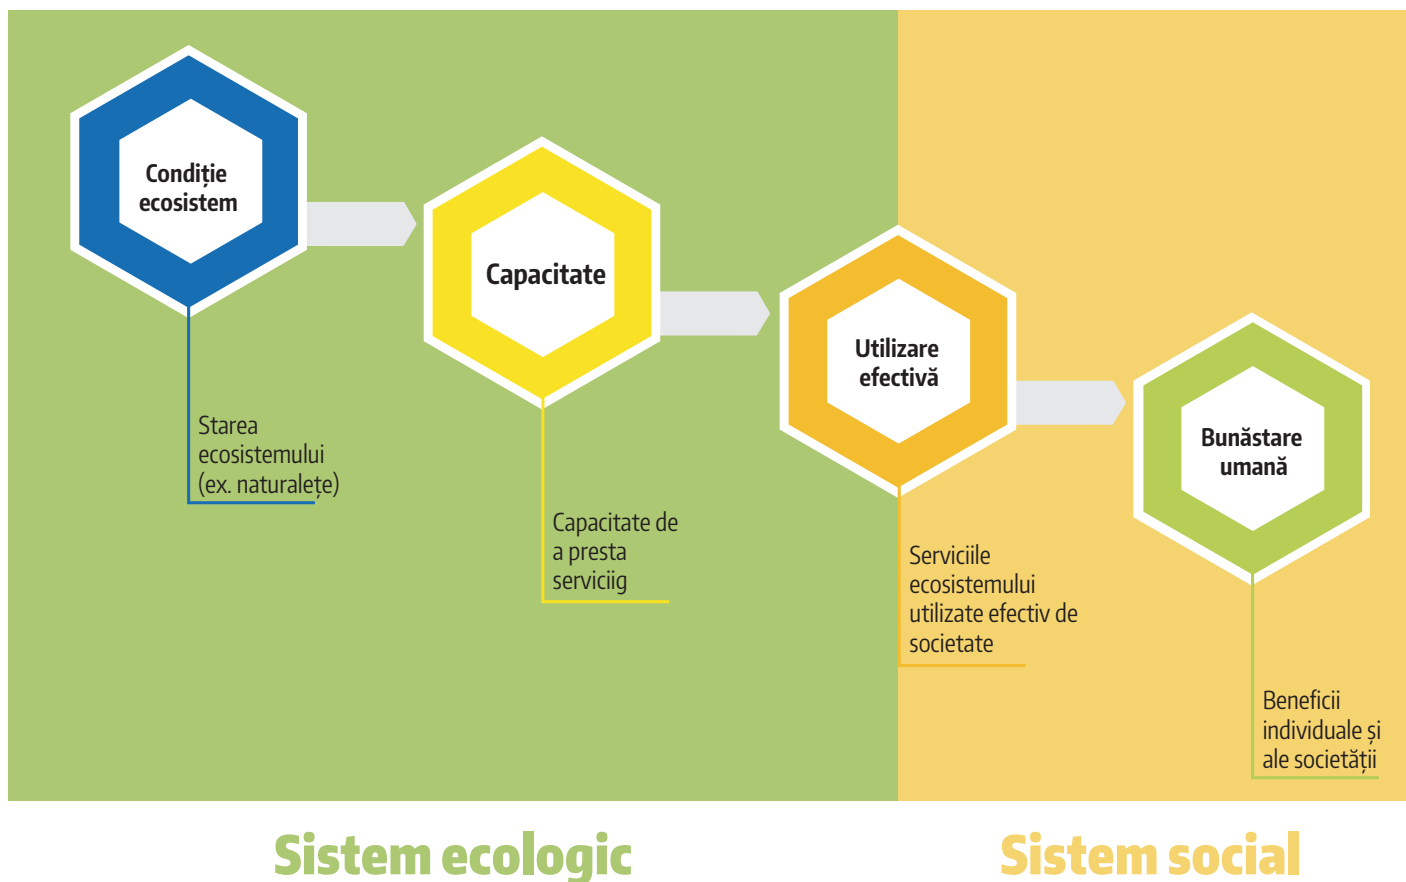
Condiție ecosistem

Capacitate

Utilizare efectivă

Bunăstare umană

Starea ecosistemului (ex. naturalețe)

Capacitate de a presta serviciig

Serviciile ecosistemului utilizate efectiv de societate

Beneficii individuale și ale societății

Sistem ecologic

Sistem social